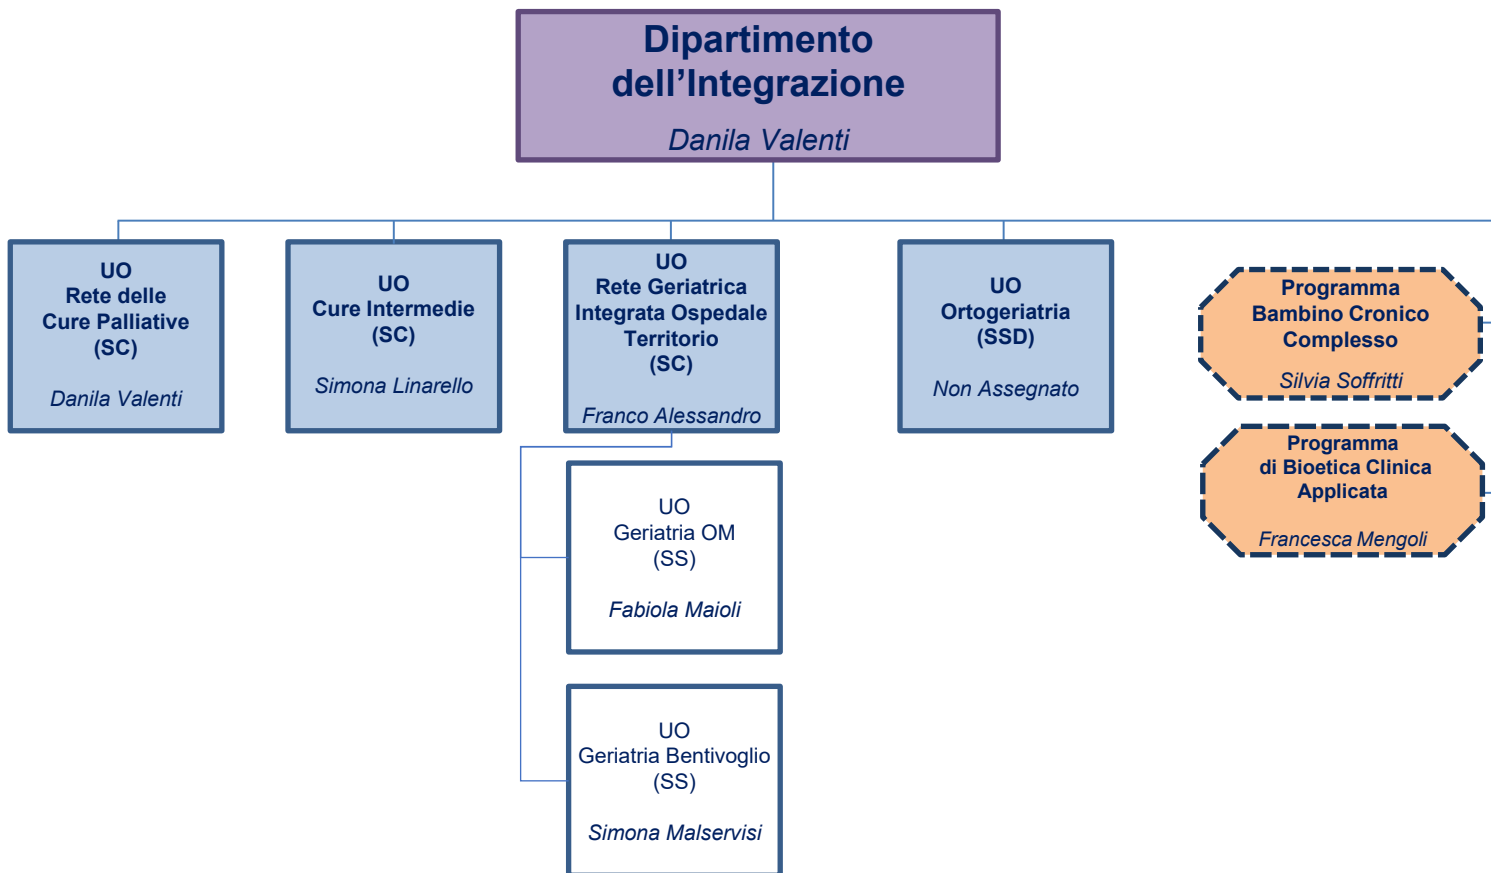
Dipartimento dell’Integrazione

Danila Valenti

UO
Rete delle Cure Palliative
(SC)

Danila Valenti

UO
Cure Intermedie
(SC)

Simona Linarello

UO
Rete Geriatrica Integrata Ospedale Territorio
(SC)

Franco Alessandro

UO
Geriatria OM
(SS)

Fabiola Maioli

UO
Geriatria Bentivoglio
(SS)

Simona Malservisi

UO
Ortogeriatria
(SSD)

Non Assegnato

Programma
Bambino Cronico Complesso

Silvia Soffritti

Programma
di Bioetica Clinica Applicata

Francesca Mengoli